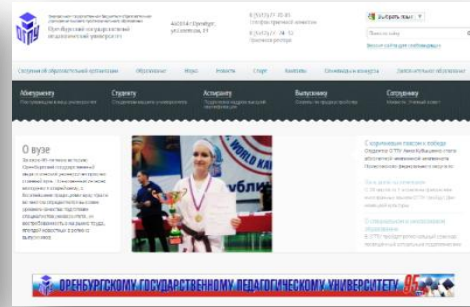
Оренбургский государственный педагогический университет

460014 г. Оренбург, ул. Советская, 19

Выберите язык ▼

Поиск по сайту

Образование | Наука | Новости | Спорт | Контакты

Абитуриенту | Студенту | Аспиранту | Выпускнику | Сотруднику

О вузе

ОРЕНБУРГСКОМУ ГОСУДАРСТВЕННОМУ ПЕДАГОГИЧЕСКОМУ УНИВЕРСИТЕТУ 85